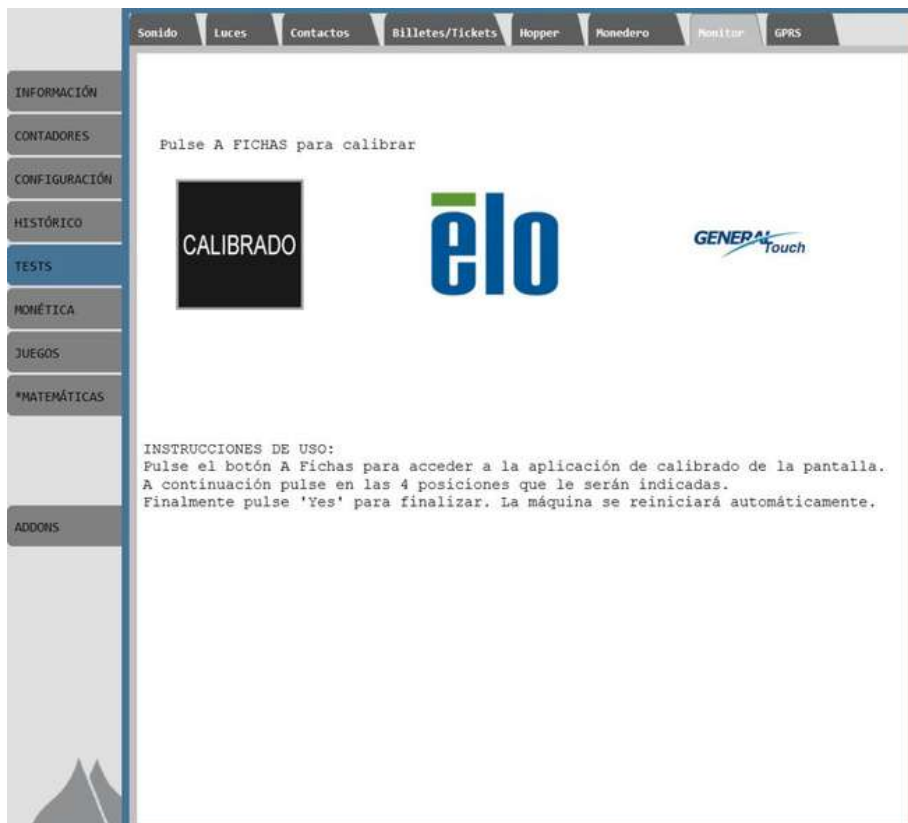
Sonido Luces Contactos Billetes/Tickets Hopper Monedero Monitor GPRS

INFORMACIÓN
CONTADORES
CONFIGURACIÓN
HISTÓRICO
TESTS
MONÉTICA
JUEGOS
*MATEMÁTICAS

ADDONS

Pulse A FICHAS para calibrar

CALIBRADO

elo

GENERAL Touch

INSTRUCCIONES DE USO:
Pulse el botón A Fichas para acceder a la aplicación de calibrado de la pantalla.
A continuación pulse en las 4 posiciones que le serán indicadas.
Finalmente pulse 'Yes' para finalizar. La máquina se reiniciará automáticamente.